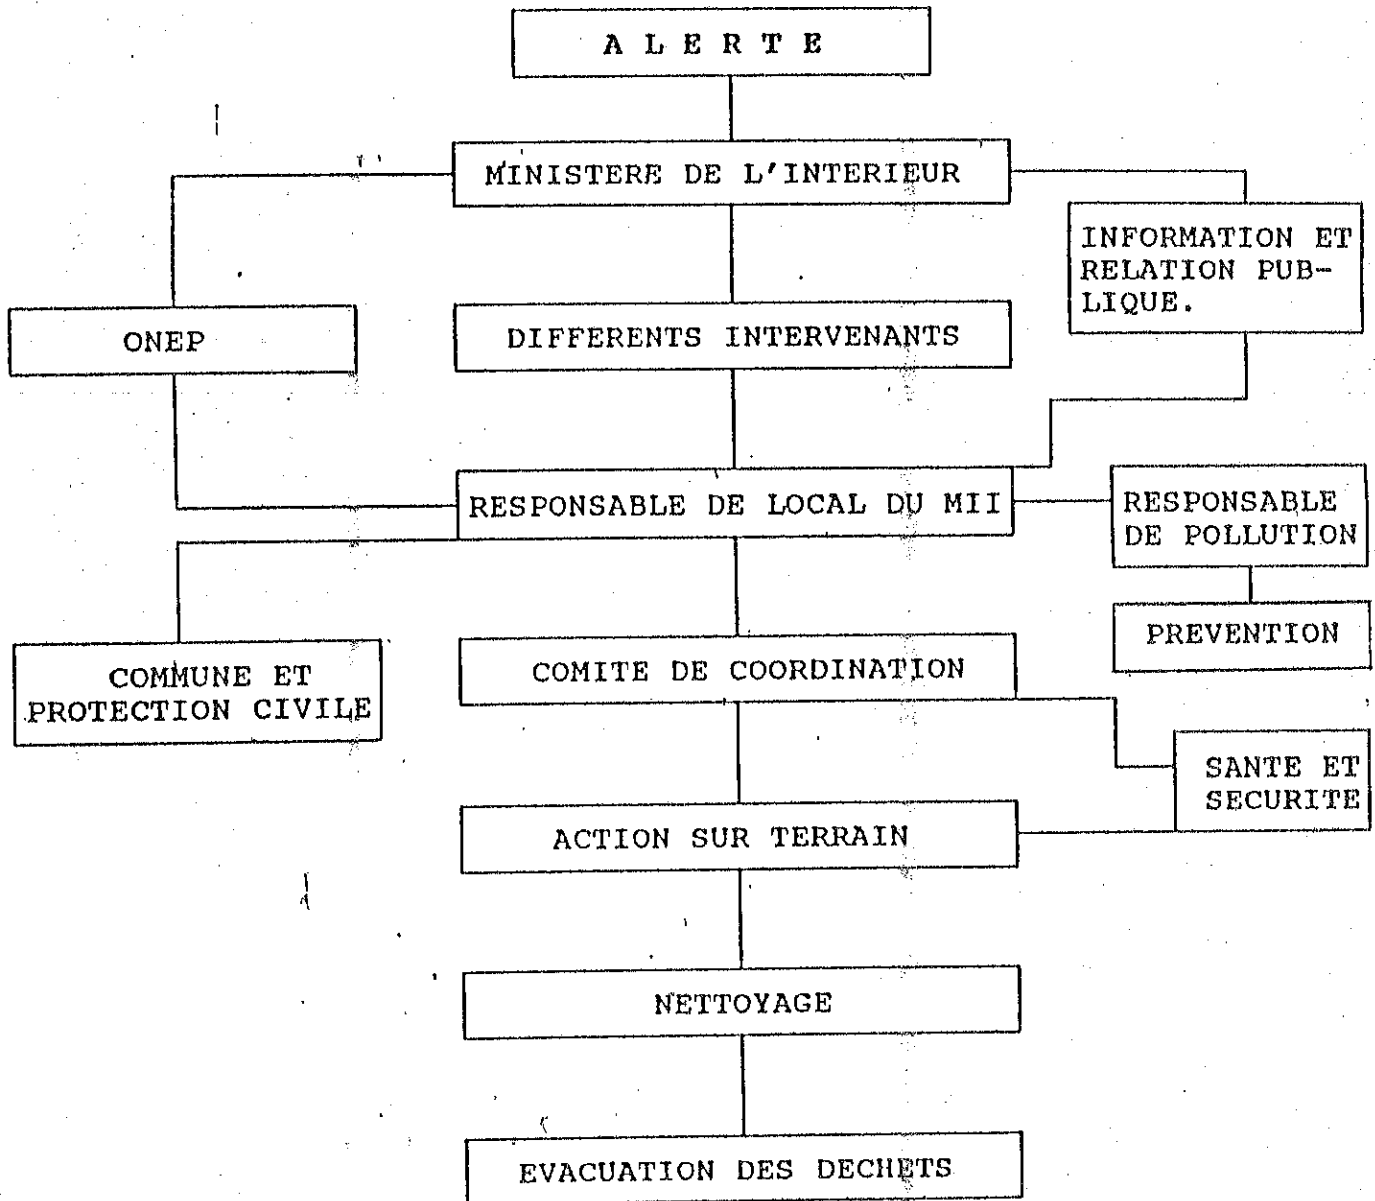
ALERTE

MINISTERE DE L'INTERIEUR

INFORMATION ET RELATION PUBLIQUE.

ONEP

DIFFERENTS INTERVENANTS

RESPONSABLE DE LOCAL DU MII

RESPONSABLE DE POLLUTION

PREVENTION

COMMUNE ET PROTECTION CIVILE

COMITE DE COORDINATION

SANTE ET SECURITE

ACTION SUR TERRAIN

NETTOYAGE

EVACUATION DES DECHETS